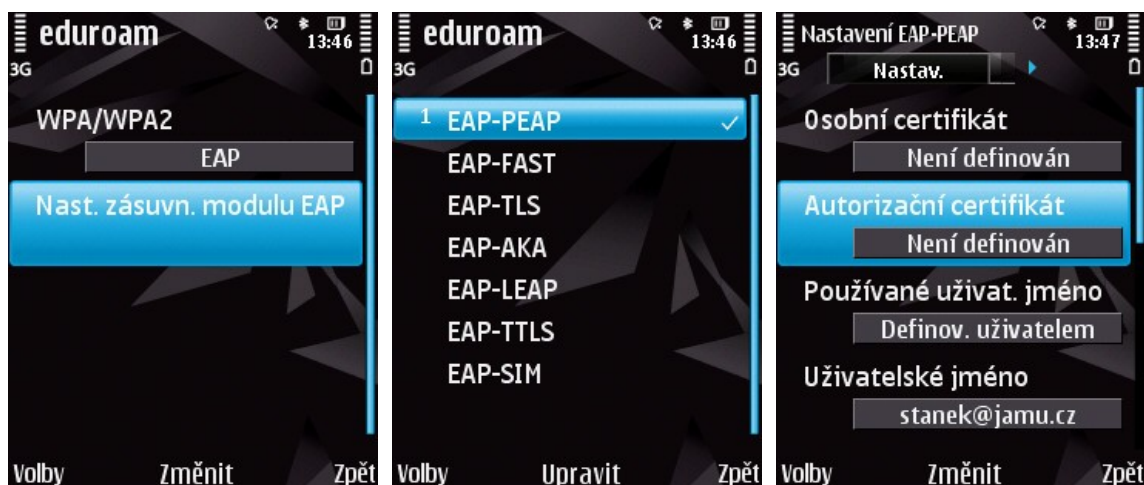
eduroam
13:46
3G

WPA/WPA2
EAP
Nast. zásuvn. modulu EAP

Volby Změnit Zpět

eduroam
13:46
3G

1 EAP-PEAP
EAP-FAST
EAP-TLS
EAP-AKA
EAP-LEAP
EAP-TTLS
EAP-SIM

Volby Upravit Zpět

Nastavení EAP-PEAP
13:47
3G
Nastav.

Osobní certifikát
Není definován
Autorizační certifikát
Není definován
Používané uživat. jméno
Definov. uživatelem
Uživatelské jméno
stanek@jamu.cz

Volby Změnit Zpět